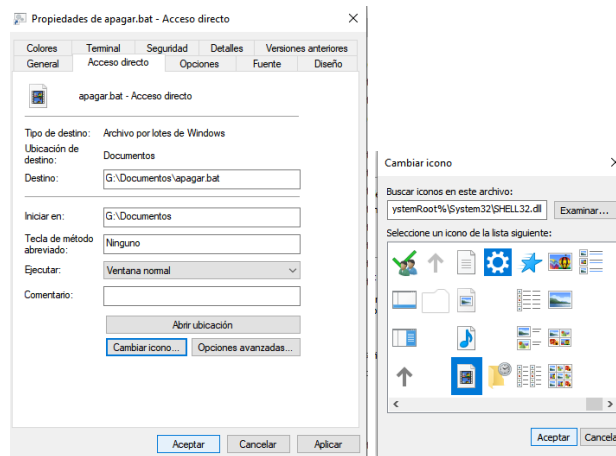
Propiedades de apagar.bat - Acceso directo

Colores | Terminal | Seguridad | Detalles | Versiones anteriores
General | Acceso directo | Opciones | Fuente | Diseño

apagar.bat - Acceso directo

Tipo de destino: Archivo por lotes de Windows
Ubicación de destino: Documentos
Destino: G:\Documentos\apagar.bat

Iniciar en: G:\Documentos
Tecla de método abreviado: Ninguno
Ejecutar: Ventana normal
Comentario:

Abrir ubicación
Cambiar icono...
Opciones avanzadas...

Aceptar
Cancelar
Aplicar

Cambiar icono

Buscar iconos en este archivo:
ystemRoot%\System32\SHELL32.dll
Examinar...

Seleccione un icono de la lista siguiente:

Aceptar
Cancela